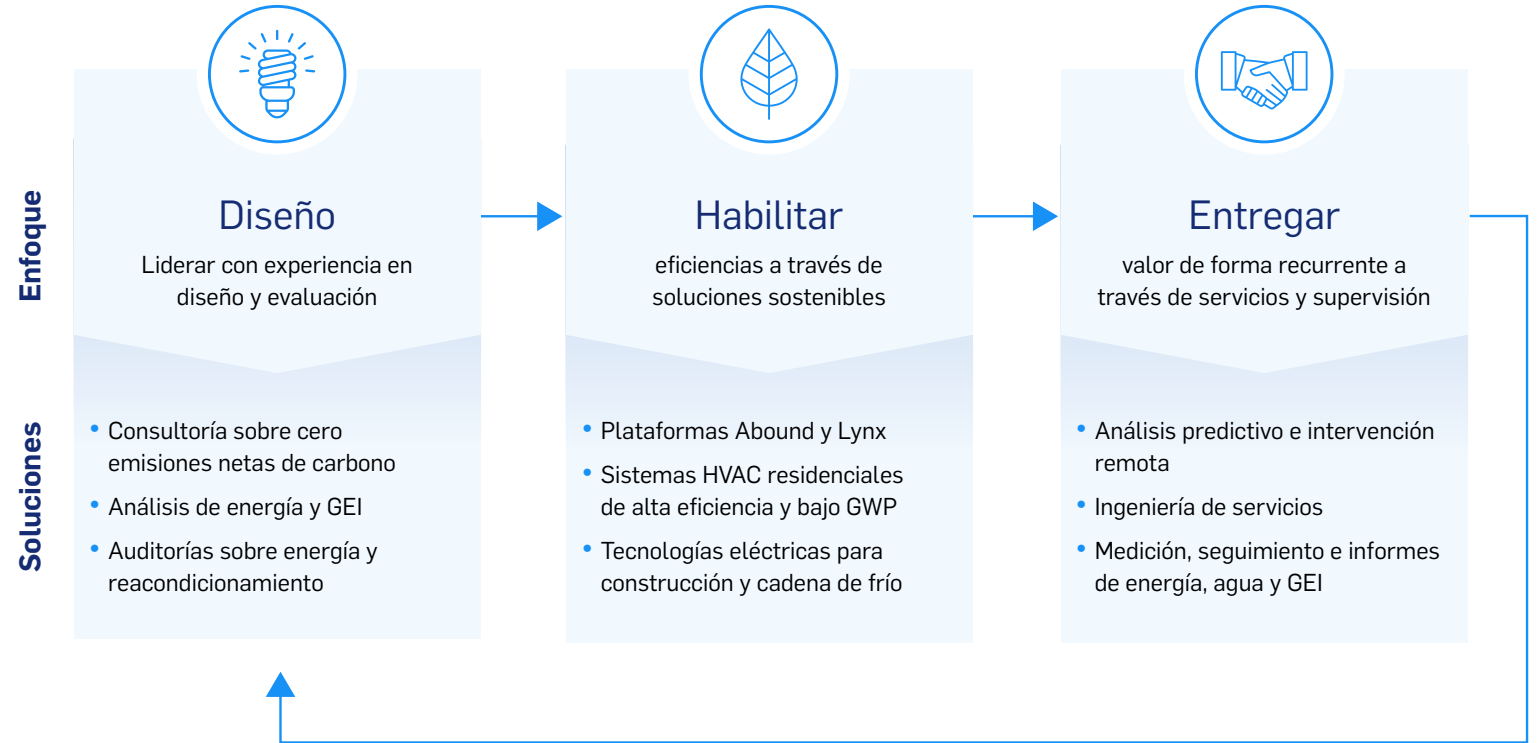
Enfoque

Soluciones

Diseño

Liderar con experiencia en diseño y evaluación

- Consultoría sobre cero emisiones netas de carbono
- Análisis de energía y GEI
- Auditorías sobre energía y reacondicionamiento

Habilitar

eficiencias a través de soluciones sostenibles

- Plataformas Abound y Lynx
- Sistemas HVAC residenciales de alta eficiencia y bajo GWP
- Tecnologías eléctricas para construcción y cadena de frío

Entregar

valor de forma recurrente a través de servicios y supervisión

- Análisis predictivo e intervención remota
- Ingeniería de servicios
- Medición, seguimiento e informes de energía, agua y GEI